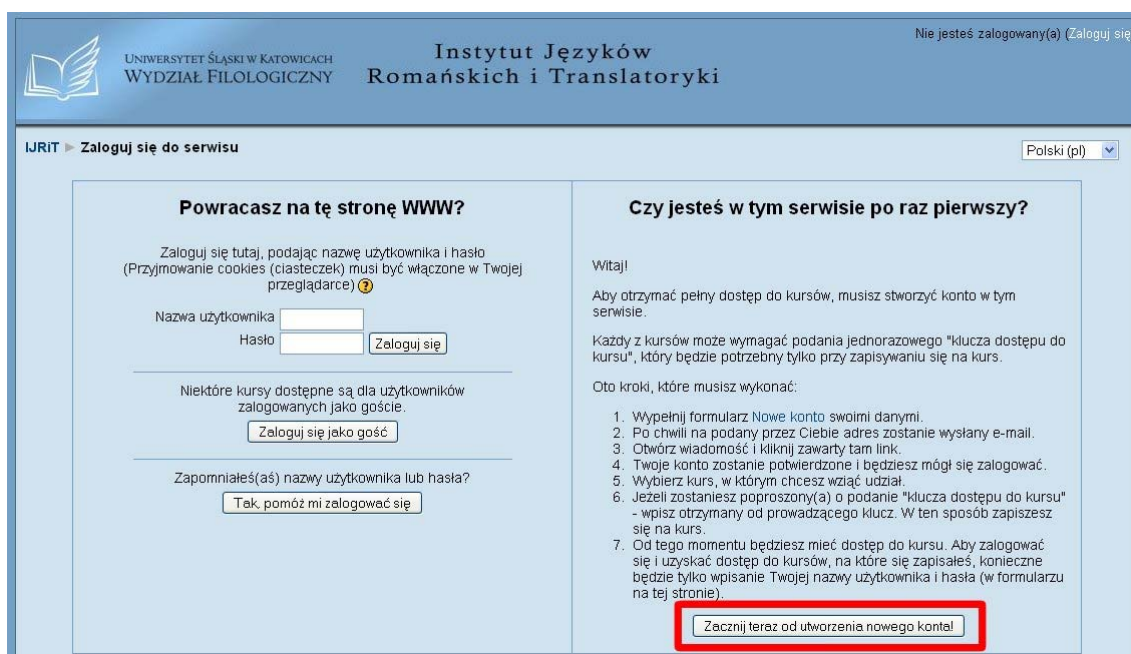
Uniwersytet Śląski w Katowicach
Wydział Filologiczny

Instytut Języków Romańskich i Translatoryki

Nie jesteś zalogowany(a) (Zaloguj się

IJRiT ▶ Zaloguj się do serwisu

Polski (pl)

Powracasz na tę stronę WWW?

Zaloguj się tutaj, podając nazwę użytkownika i hasło (Przyjmowanie cookies (ciasteczek) musi być włączone w Twojej przeglądarce) ?

Nazwa użytkownika

Hasło

Zaloguj się

Niektóre kursy dostępne są dla użytkowników zalogowanych jako goście.

Zaloguj się jako gość

Zapomniałeś(aś) nazwy użytkownika lub hasła?

Tak, pomóż mi zalogować się

Czy jesteś w tym serwisie po raz pierwszy?

Witaj!

Aby otrzymać pełny dostęp do kursów, musisz stworzyć konto w tym serwisie.

Każdy z kursów może wymagać podania jednorazowego "klucza dostępu do kursu", który będzie potrzebny tylko przy zapisywaniu się na kurs.

Oto kroki, które musisz wykonać:

1. Wypełnij formularz Nowe konto swoimi danymi.
2. Po chwili na podany przez Ciebie adres zostanie wysłany e-mail.
3. Otwórz wiadomość i kliknij zawarty tam link.
4. Twoje konto zostanie potwierdzone i będziesz mógł się zalogować.
5. Wybierz kurs, w którym chcesz wziąć udział.
6. Jeżeli zostaniesz poproszony(a) o podanie "klucza dostępu do kursu" - wpisz otrzymany od prowadzącego klucz. W ten sposób zapiszesz się na kurs.
7. Od tego momentu będziesz mieć dostęp do kursu. Aby zalogować się i uzyskać dostęp do kursów, na które się zapisałeś, konieczne będzie tylko wpisanie Twojej nazwy użytkownika i hasła (w formularzu na tej stronie).

Zacznij teraz od utworzenia nowego konta!